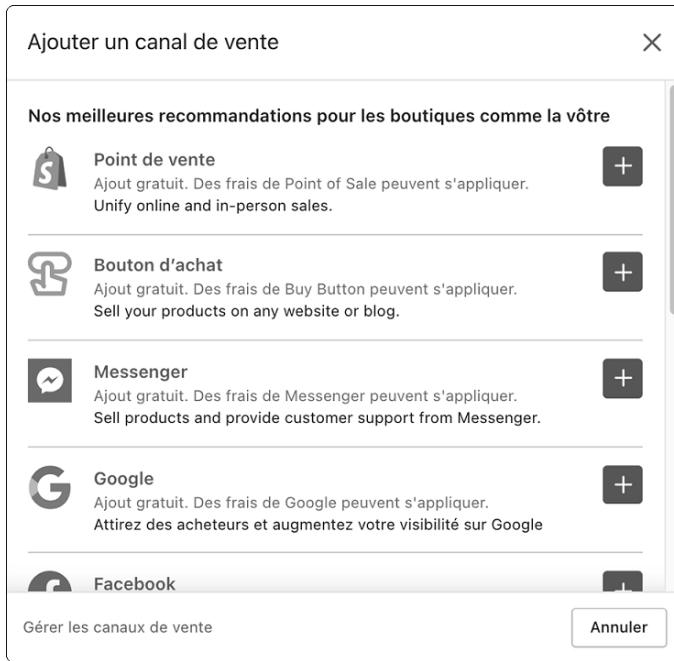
Ajouter un canal de vente

Nos meilleures recommandations pour les boutiques comme la vôtre

Point de vente
Ajout gratuit. Des frais de Point of Sale peuvent s'appliquer.
Unify online and in-person sales.

Bouton d'achat
Ajout gratuit. Des frais de Buy Button peuvent s'appliquer.
Sell your products on any website or blog.

Messenger
Ajout gratuit. Des frais de Messenger peuvent s'appliquer.
Sell products and provide customer support from Messenger.

Google
Ajout gratuit. Des frais de Google peuvent s'appliquer.
Attirez des acheteurs et augmentez votre visibilité sur Google

Facebook

Gérer les canaux de vente

Annuler